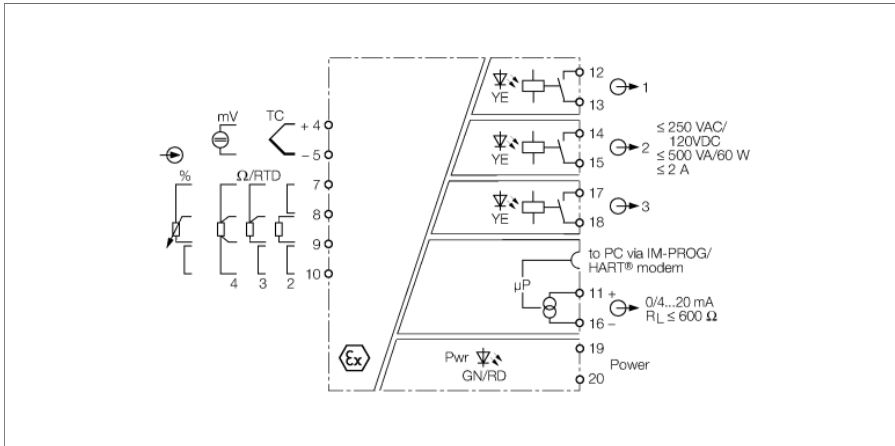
mV

TC

+ 4

– 5

%

Ω/RTD

7

8

9

10

4 3 2

YE

12

13

1

YE

14

15

2

≤ 250 VAC/ 120VDC ≤ 500 VA/60 W ≤ 2 A

YE

17

18

3

to PC via IM-PROG/ HART® modem

μP

11 +

16 –

0/4...20 mA $R_L \leq 600\ \Omega$

Pwr

GN/RD

19

20

Power